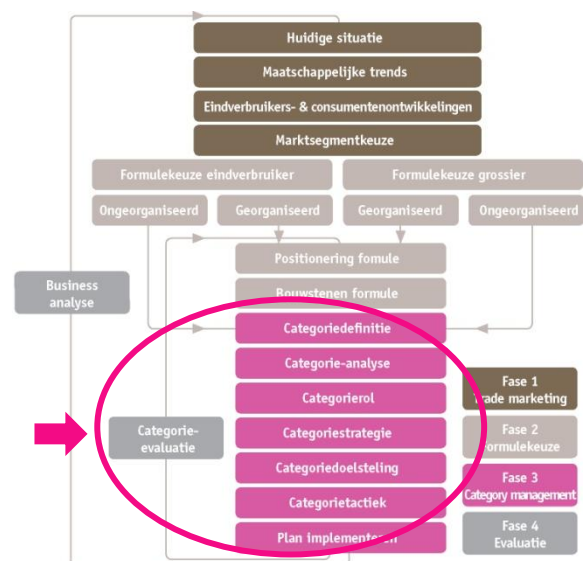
Huidige situatie

Maatschappelijke trends

Eindverbruikers- & consumentenontwikkelingen

Marktsegmentkeuze

Formulekeuze eindverbruiker

Formulekeuze grossier

Ongeorganiseerd

Georganiseerd

Georganiseerd

Ongeorganiseerd

Business analyse

Positionering fomule

Bouwstenen formule

Categoriedefinitie

Categorie-analyse

Categorierol

Categoriestrategie

Categoriedoelsteling

Categorietactiek

Plan implementeren

Categorie-evaluatie

Fase 1 Trade marketing

Fase 2 Formulekeuze

Fase 3 Category management

Fase 4 Evaluatie